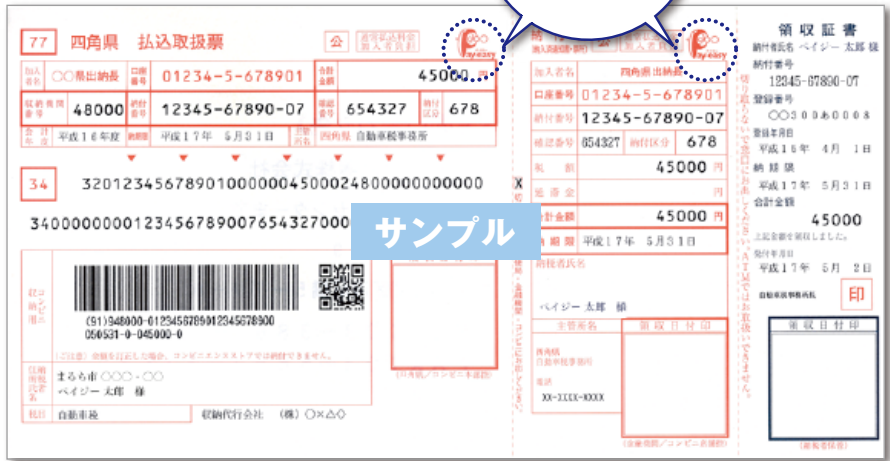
77 四角県 払込取扱票

公 通常払込料金加入者負担

Pay-easy

加入者名 ○○県出納長
口座番号 01234-5-678901
合計金額 45000 円
収納機関番号 48000
納付番号 12345-67890-07
確認番号 654327
納付区分 678
会計年度 平成16年度
納期限 平成17年 5月31日
西角県 自動車税事務所

34 3201234567890100000045000248000000000000

340000000012345678907654327000

サンプル

収納用コンビニ
(91)948000-0123456789012345678900
050531-0-045000-0

まるら市 ○○○・○○
ペイジー 太郎 様

税目 自動車税
収納代行会社 (株)○×△○

(日付印/コンビニ店舗印)

加入者名 四角県出納長
口座番号 01234-5-678901
納付番号 12345-67890-07
確認番号 654327
納付区分 678
税額 45000 円
延滞金 円
合計金額 45000 円
納期限 平成17年 5月31日
納税義務者氏名
ペイジー 太郎 様
主管場所 西角県 自動車税事務所
電話 XX-XXXX-XXXX
領収日付印
(金融機関/コンビニ店舗印)

領収証書
納付者氏名 ペイジー 太郎 様
納付番号
12345-67890-07
登録番号
○○300あ0008
登録年月日
平成15年 4月 1日
納期限
平成17年 5月31日
合計金額
45000
上記金額を領収しました。
発行年月日
平成17年 5月 2日
自動車税事務所長
印
領収日付印
(金融機関印)